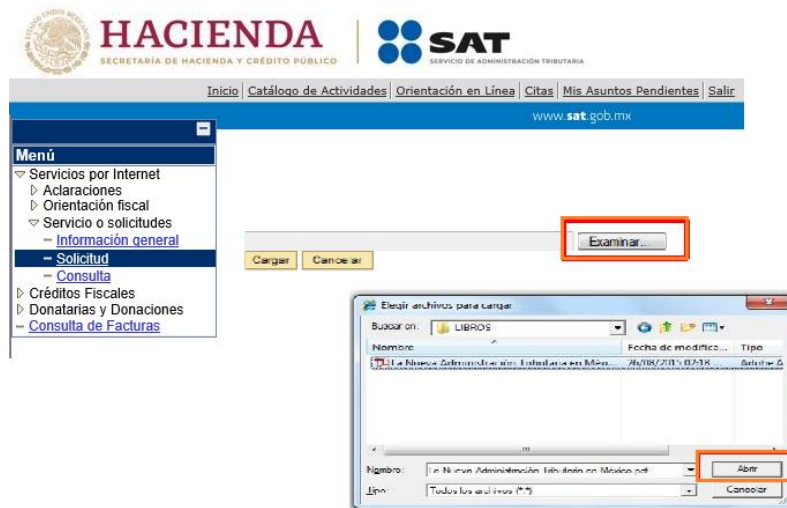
ESTADOS UNIDOS MEXICANOS

HACIENDA
SECRETARÍA DE HACIENDA Y CRÉDITO PÚBLICO

SAT
SERVICIO DE ADMINISTRACIÓN TRIBUTARIA

Inicio | Catálogo de Actividades | Orientación en Línea | Citas | Mis Asuntos Pendientes | Salir

www.sat.gob.mx

Menú
Servicios por Internet
Aclaraciones
Orientación fiscal
Servicio o solicitudes
Información general
Solicitud
Consulta
Créditos Fiscales
Donatarias y Donaciones
Consulta de Facturas

Examinar...

Cargar
Cancelar

Elegir archivos para cargar

Buscar en: LIBROS

Nombre
Fecha de modifica...
Tipo

La Nueva Administración Tributaria en Méx...
26/08/2015 07:18
Adobe A

Nombre: La Nueva Administración Tributaria en México.pdf
Abrir

Tipo: Todos los archivos (*.*)
Cancelar